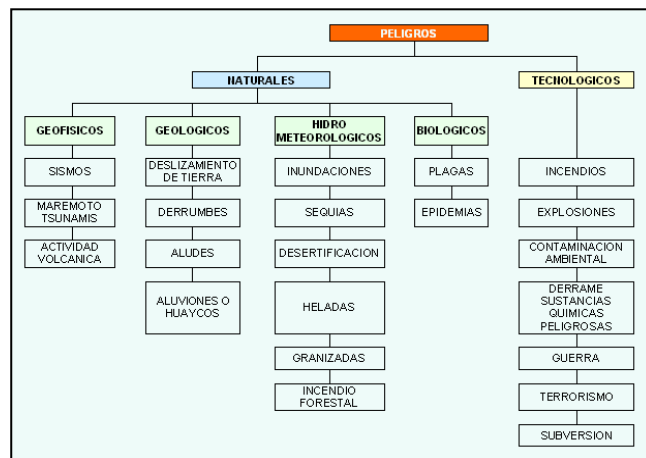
PELIGROS

NATURALES

GEOFISICOS

SISMOS

MAREMOTO TSUNAMIS

ACTIVIDAD VOLCANICA

GEOLOGICOS

DESLIZAMIENTO DE TIERRA

DERRUMBES

ALUDES

ALUVIONES O HUAYCOS

HIDRO METEOROLOGICOS

INUNDACIONES

SEQUIAS

DESERTIFICACION

HELADAS

GRANIZADAS

INCENDIO FORESTAL

BIOLOGICOS

PLAGAS

EPIDEMIAS

TECNOLOGICOS

INCENDIOS

EXPLOSIONES

CONTAMINACION AMBIENTAL

DERRAME SUSTANCIAS QUIMICAS PELIGROSAS

GUERRA

TERRORISMO

SUBVERSION